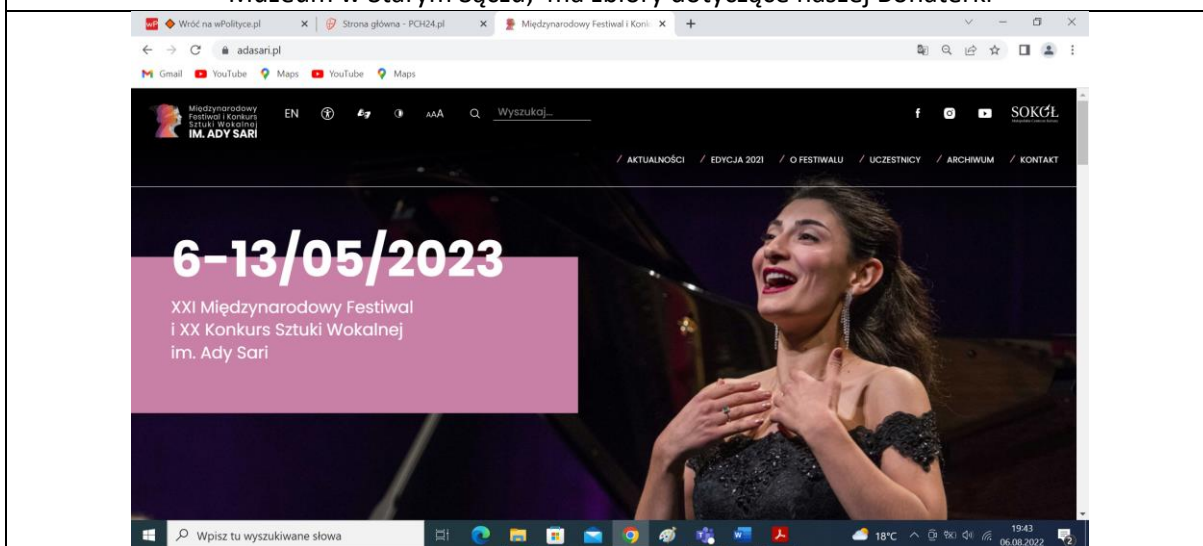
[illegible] w Starym Sączu, ma zbiory dotyczące naszej Donatorki.

Wróć na wPolityce.pl
Strona główna - PCH24.pl
Międzynarodowy Festiwal i Konk
adasari.pl
Gmail YouTube Maps YouTube Maps

Międzynarodowy Festiwal i Konkurs Sztuki Wokalnej IM. ADY SARI
EN
AAA
Wyszukaj...
SOKÓŁ

/ AKTUALNOŚCI / EDYCJA 2021 / O FESTIWALU / UCZESTNICY / ARCHIWUM / KONTAKT

6–13/05/2023

XXI Międzynarodowy Festiwal i XX Konkurs Sztuki Wokalnej im. Ady Sari

Wpisz tu wyszukiwane słowa
18°C
19:43
06.08.2022